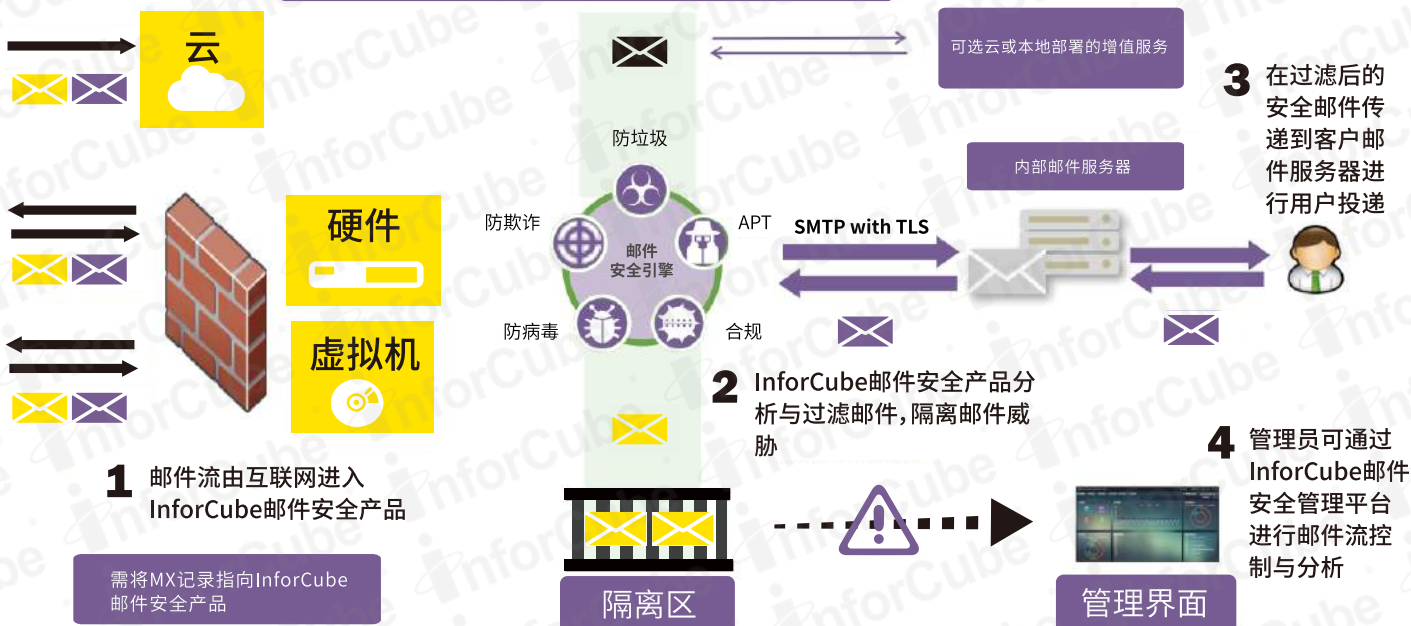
云

硬件

虚拟机

1 邮件流由互联网进入InforCube邮件安全产品

需将MX记录指向InforCube邮件安全产品

防垃圾

防欺诈

APT

邮件安全引擎

防病毒

合规

隔离区

可选云或本地部署的增值服务

内部邮件服务器

SMTP with TLS

2 InforCube邮件安全产品分析与过滤邮件,隔离邮件威胁

3 在过滤后的安全邮件传递到客户邮件服务器进行用户投递

4 管理员可通过InforCube邮件安全管理平台进行邮件流控制与分析

管理界面

InforCube